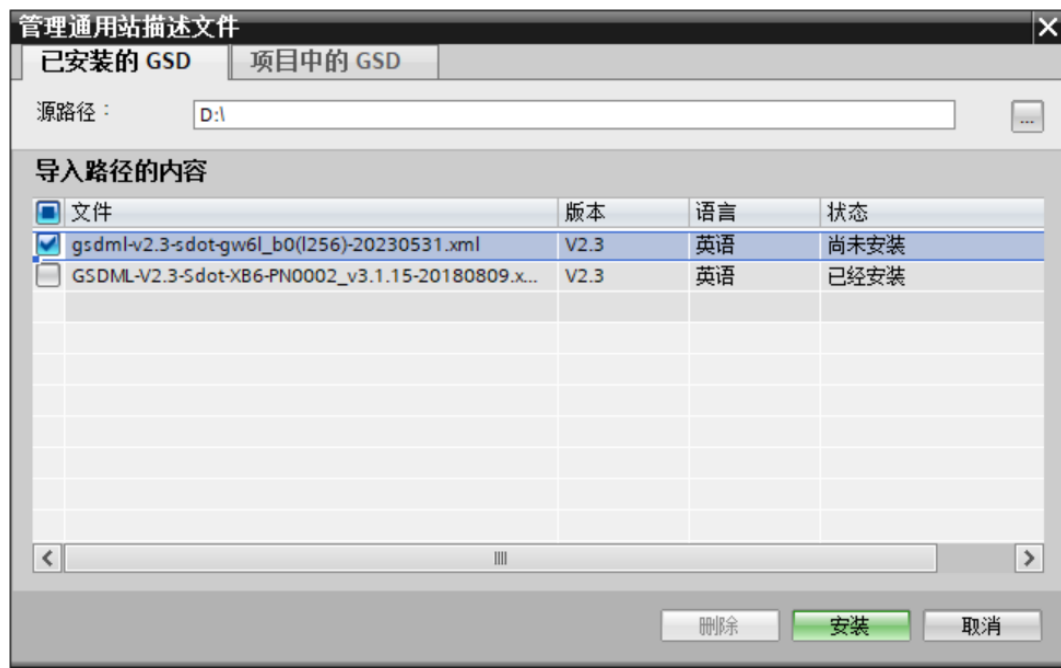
管理通用站描述文件

已安装的 GSD | 项目中的 GSD

源路径： D:\ ...

导入路径的内容

| 文件 | 版本 | 语言 | 状态 |
|---|---|---|---|
| gsdml-v2.3-sdot-gw6l_b0(l256)-20230531.xml | V2.3 | 英语 | 尚未安装 |
| GSDML-V2.3-Sdot-XB6-PN0002_v3.1.15-20180809.x... | V2.3 | 英语 | 已经安装 |

删除 安装 取消